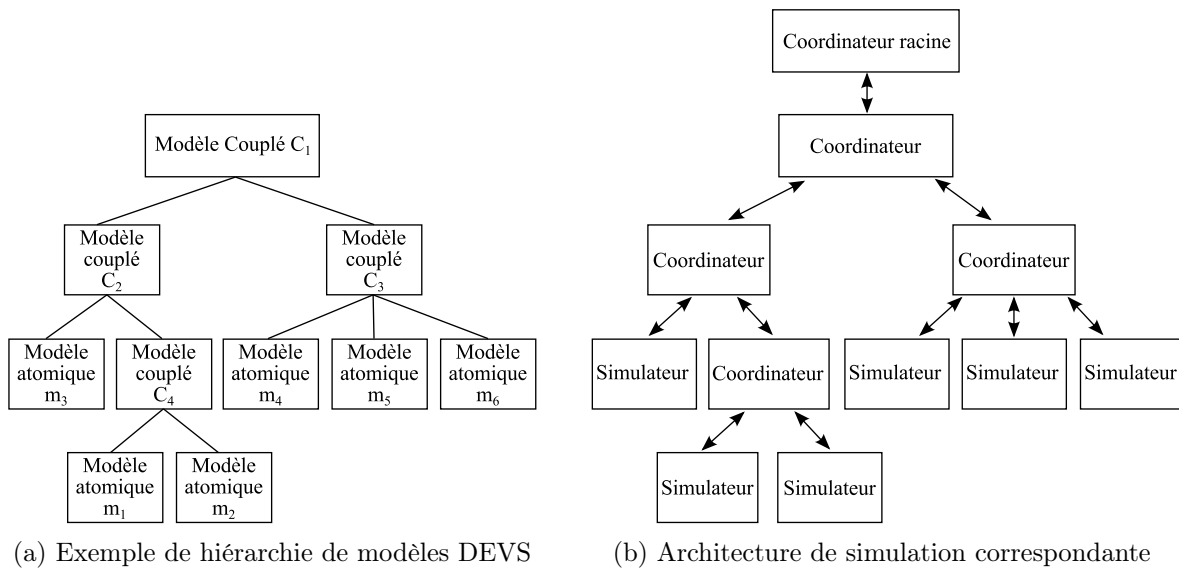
Modèle Couplé $C_1$

Modèle couplé $C_2$

Modèle couplé $C_3$

Modèle atomique $m_3$

Modèle couplé $C_4$

Modèle atomique $m_4$

Modèle atomique $m_5$

Modèle atomique $m_6$

Modèle atomique $m_1$

Modèle atomique $m_2$

(a) Exemple de hiérarchie de modèles DEVS

Coordinateur racine

Coordinateur

Coordinateur

Coordinateur

Simulateur

Coordinateur

Simulateur

Simulateur

Simulateur

Simulateur

Simulateur

(b) Architecture de simulation correspondante